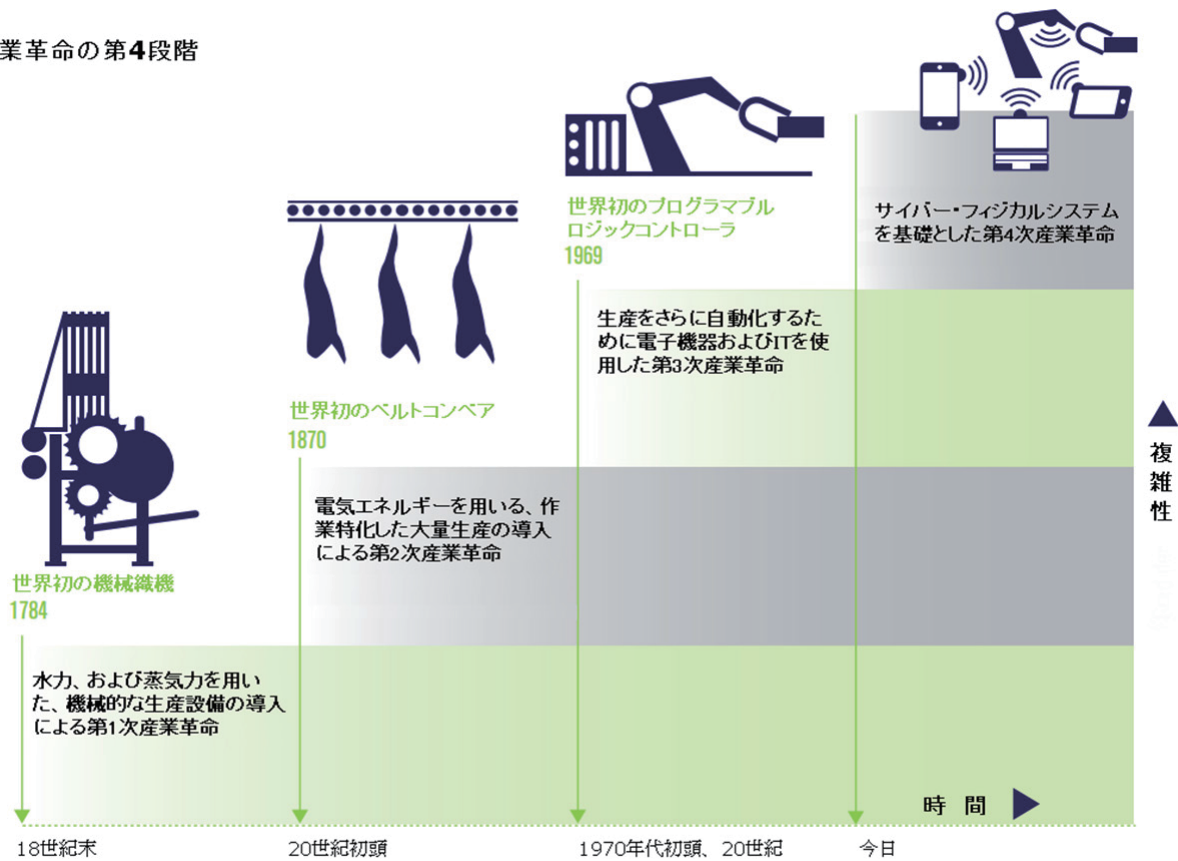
業革命の第4段階

世界初の機械織機
1784

水力、および蒸気力を用いた、機械的な生産設備の導入による第1次産業革命

世界初のベルトコンベア
1870

電気エネルギーを用いる、作業特化した大量生産の導入による第2次産業革命

世界初のプログラマブルロジックコントローラ
1969

生産をさらに自動化するために電子機器およびITを使用した第3次産業革命

サイバー・フィジカルシステムを基礎とした第4次産業革命

複雑性

時間

18世紀末

20世紀初頭

1970年代初頭、20世紀

今日